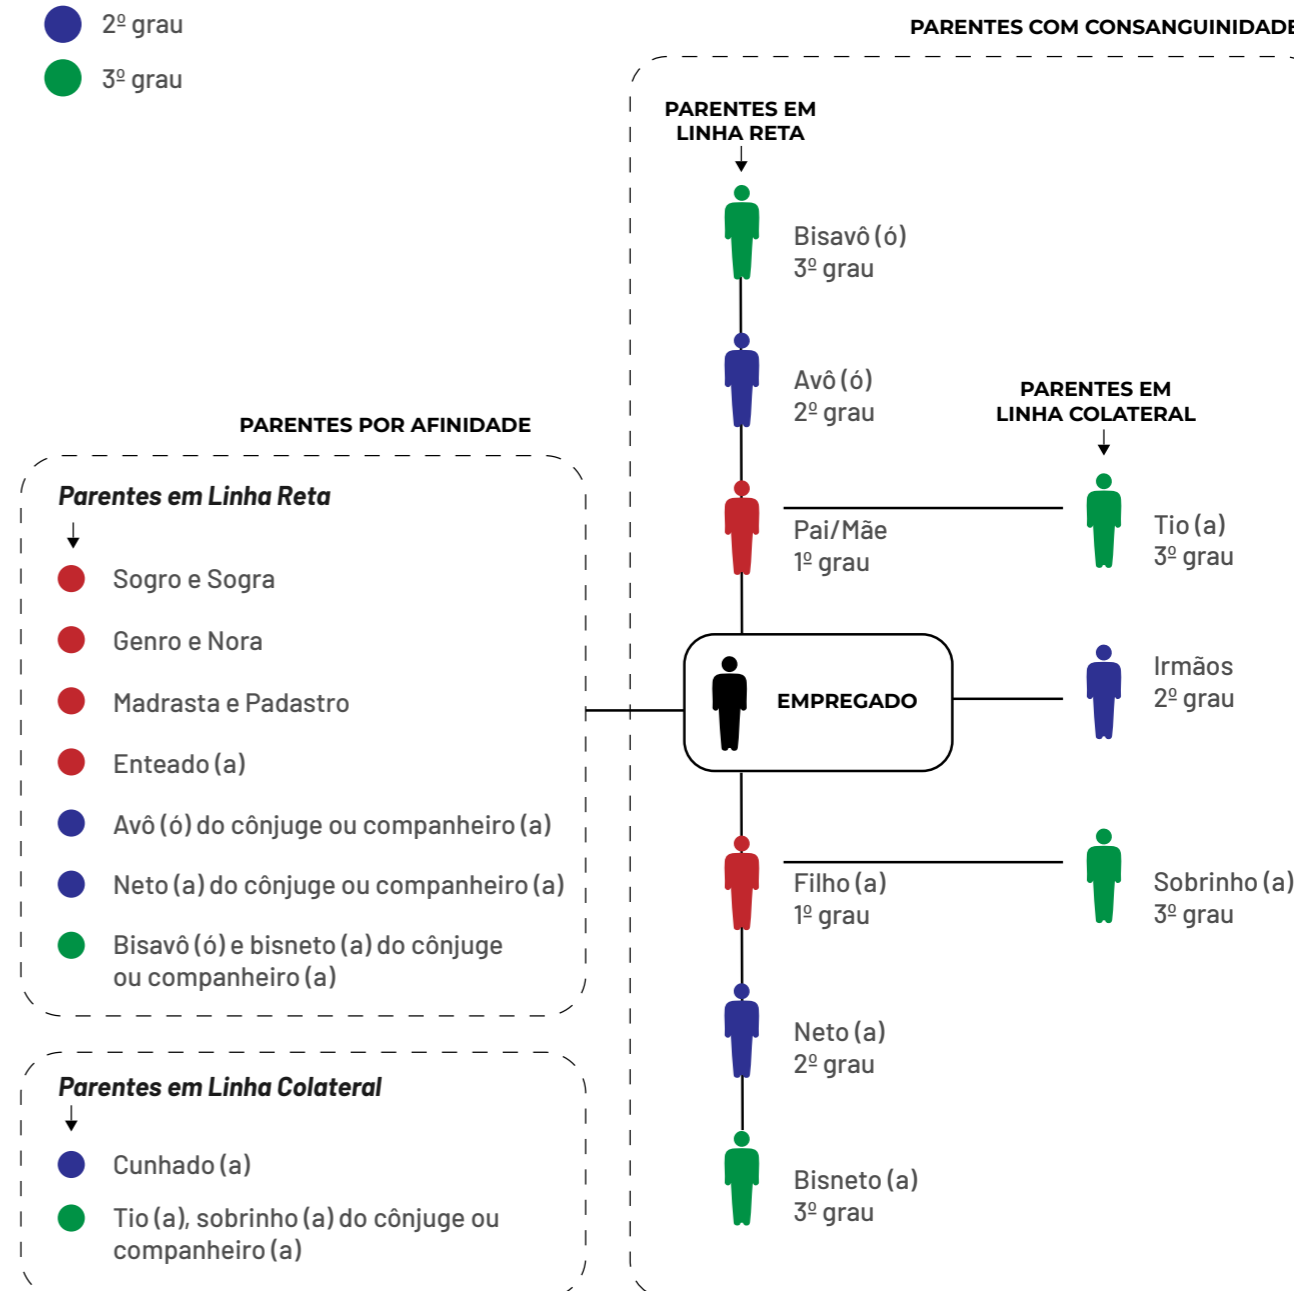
2º grau
3º grau

PARENTES COM CONSANGUINIDADE

PARENTES EM LINHA RETA

Bisavô (ó)
3º grau

Avô (ó)
2º grau

Pai/Mãe
1º grau

EMPREGADO

Filho (a)
1º grau

Neto (a)
2º grau

Bisneto (a)
3º grau

PARENTES EM LINHA COLATERAL

Tio (a)
3º grau

Irmãos
2º grau

Sobrinho (a)
3º grau

PARENTES POR AFINIDADE

Parentes em Linha Reta

Sogro e Sogra

Genro e Nora

Madrasta e Padastro

Enteado (a)

Avô (ó) do cônjuge ou companheiro (a)

Neto (a) do cônjuge ou companheiro (a)

Bisavô (ó) e bisneto (a) do cônjuge ou companheiro (a)

Parentes em Linha Colateral

Cunhado (a)

Tio (a), sobrinho (a) do cônjuge ou companheiro (a)